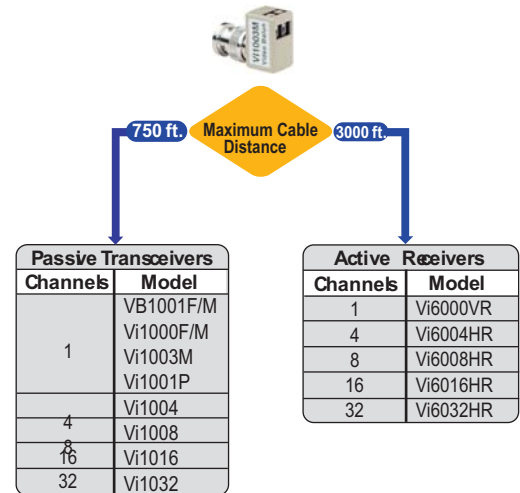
Vi1003M

750 ft.

Maximum Cable Distance

3000 ft.

Passive Transceivers

| Channels | Model |
|---|---|
| 1 | VB1001F/M |
| | Vi1000F/M |
| | Vi1003M |
| | Vi1001P |
| 4 | Vi1004 |
| 8 | Vi1008 |
| 16 | Vi1016 |
| 32 | Vi1032 |

Active Receivers

| Channels | Model |
|---|---|
| 1 | Vi6000VR |
| 4 | Vi6004HR |
| 8 | Vi6008HR |
| 16 | Vi6016HR |
| 32 | Vi6032HR |